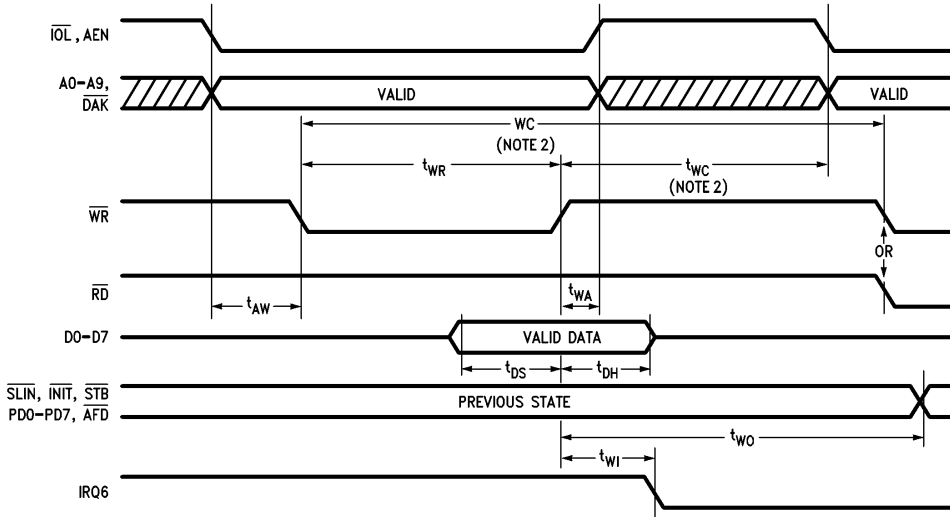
$\overline{IOL}$, AEN

A0–A9, $\overline{DAK}$

VALID

VALID

WC (NOTE 2)

$t_{WR}$

$t_{WC}$ (NOTE 2)

$\overline{WR}$

OR

$\overline{RD}$

$t_{AW}$

$t_{WA}$

D0–D7

VALID DATA

$t_{DS}$

$t_{DH}$

$\overline{SLIN}$, $\overline{INIT}$, $\overline{STB}$ PD0–PD7, $\overline{AFD}$

PREVIOUS STATE

$t_{WO}$

$t_{WI}$

IRQ6